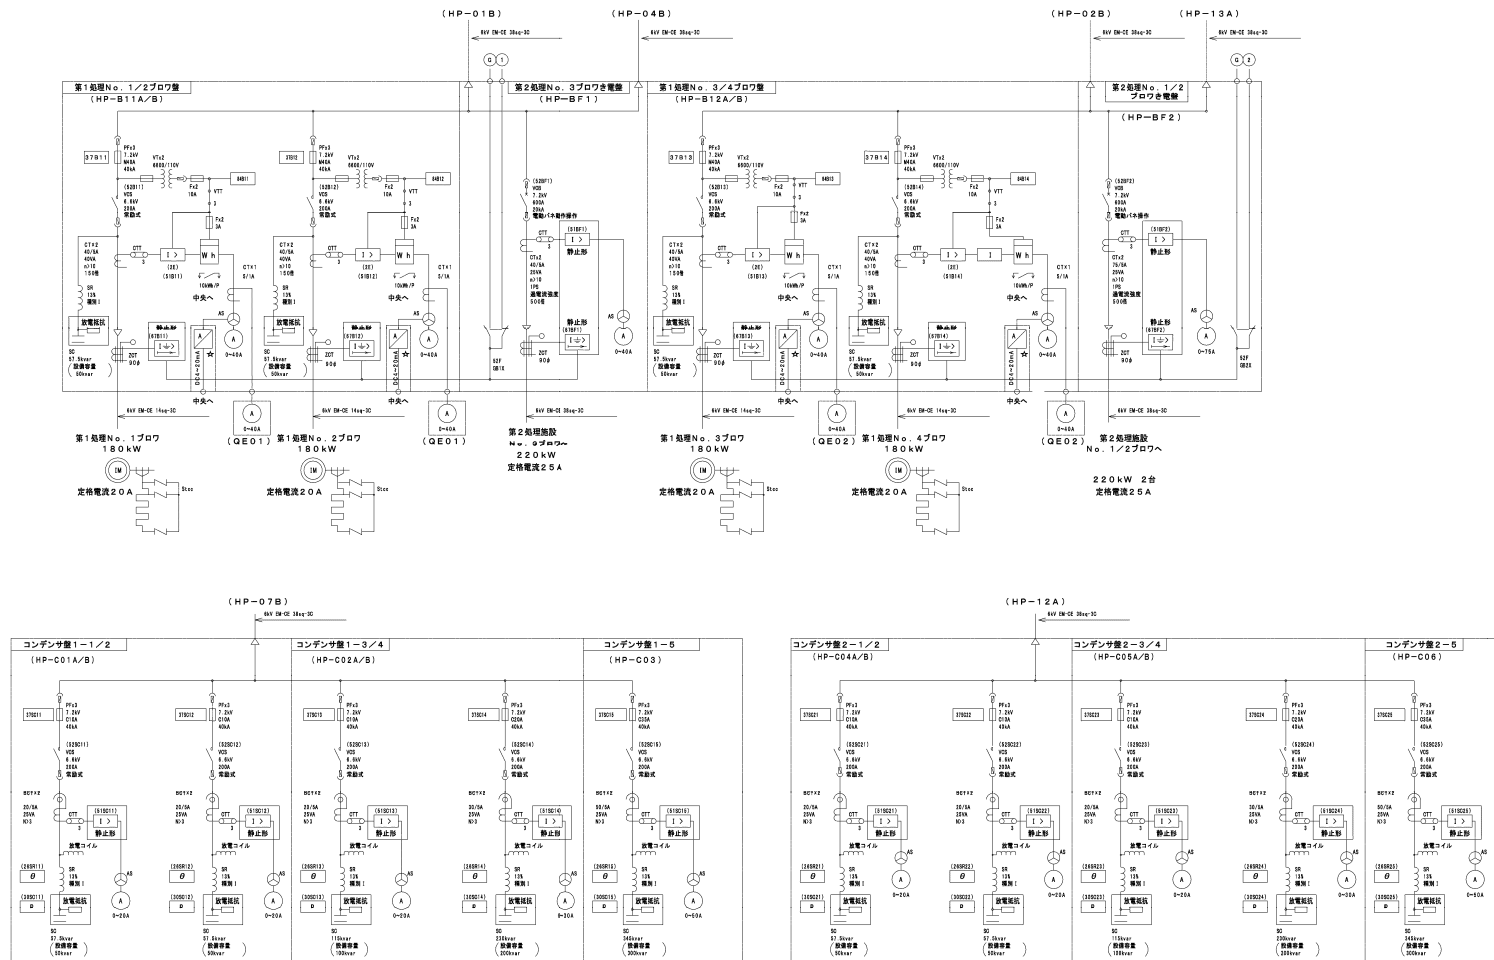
(HP−01B)　(HP−04B)　(HP−02B)　(HP−13A)

6kV EM-CE 38sq-3C

第1処理No.1/2ブロワ盤
(HP−B11A/B)

第2処理No.3ブロワき電盤
(HP−BF1)

第1処理No.3/4ブロワ盤
(HP−B12A/B)

第2処理No.1/2ブロワき電盤
(HP−BF2)

37B11　37B12　37B13　37B14

PFx3 7.2kV M40A 40kA

VTx2 6600/110V

Fx2 10A

VTT

84B11　84B12　84B13　84B14

(52B11) VCS 6.6kV 200A 常励式

(52B12) VCS 6.6kV 200A 常励式

(52B13) VCS 6.6kV 200A 常励式

(52B14) VCS 6.6kV 200A 常励式

Fx2 3A

(52BF1) VCB 7.2kV 600A 20kA 電動バネ操作式

(52BF2) VCB 7.2kV 600A 20kA 電動バネ操作

CTx2 40/5A 40VA n>10 150倍

CTT

I>

(2E)

(51B11)　(51B12)　(51B13)　(51B14)

Wh

10kWh/P

CTx1 5/1A

中央へ

CTx2 40/5A 25VA n>10 1PS 過電流強度 500倍

CTx2 75/5A 25VA n>10 1PS 過電流強度 500倍

(51BF1) 静止形

(51BF2) 静止形

SR 13% 種別I

放電抵抗

静止形 (67B11)　(67B12)　(67B13)　(67B14)

静止形 (67BF1)　(67BF2)

AS

A

0−40A

0−75A

SC 57.5kvar (設備容量 50kvar)

ZCT 90φ

DC4−20mA

52F GB1X　52F GB2X

6kV EM-CE 14sq-3C

6kV EM-CE 38sq-3C

0−40A

(QE01)　(QE01)　(QE02)　(QE02)

第1処理No.1ブロワ 180kW

第1処理No.2ブロワ 180kW

第2処理施設 No.3ブロワへ 220kW 定格電流25A

第1処理No.3ブロワ 180kW

第1処理No.4ブロワ 180kW

第2処理施設 No.1/2ブロワへ

220kW 2台 定格電流25A

IM

定格電流20A

Stcc

(HP−07B)　(HP−12A)

6kV EM-CE 38sq-3C

コンデンサ盤1−1/2 (HP−C01A/B)

コンデンサ盤1−3/4 (HP−C02A/B)

コンデンサ盤1−5 (HP−C03)

コンデンサ盤2−1/2 (HP−C04A/B)

コンデンサ盤2−3/4 (HP−C05A/B)

コンデンサ盤2−5 (HP−C06)

37SC11　37SC12　37SC13　37SC14　37SC15

37SC21　37SC22　37SC23　37SC24　37SC25

PFx3 7.2kV C10A 40kA

PFx3 7.2kV C20A 40kA

PFx3 7.2kV C35A 40kA

(52SC11)　(52SC12)　(52SC13)　(52SC14)　(52SC15)

(52SC21)　(52SC22)　(52SC23)　(52SC24)　(52SC25)

VCS 6.6kV 200A 常励式

BCTx2

20/5A 25VA N>3

30/5A 25VA N>3

50/5A 25VA N>3

CTT

(51SC11)　(51SC12)　(51SC13)　(51SC14)　(51SC15)

(51SC21)　(51SC22)　(51SC23)　(51SC24)　(51SC25)

I>

静止形

放電コイル

(26SR11)　(26SR12)　(26SR13)　(26SR14)　(26SR15)

(26SR21)　(26SR22)　(26SR23)　(26SR24)　(26SR25)

θ

(30SC11)　(30SC12)　(30SC13)　(30SC14)　(30SC15)

(30SC21)　(30SC22)　(30SC23)　(30SC24)　(30SC25)

D

SR 13% 種別I

放電抵抗

AS

A

0−20A

0−50A

SC 57.5kvar (設備容量 50kvar)

SC 115kvar (設備容量 100kvar)

SC 230kvar (設備容量 200kvar)

SC 345kvar (設備容量 300kvar)